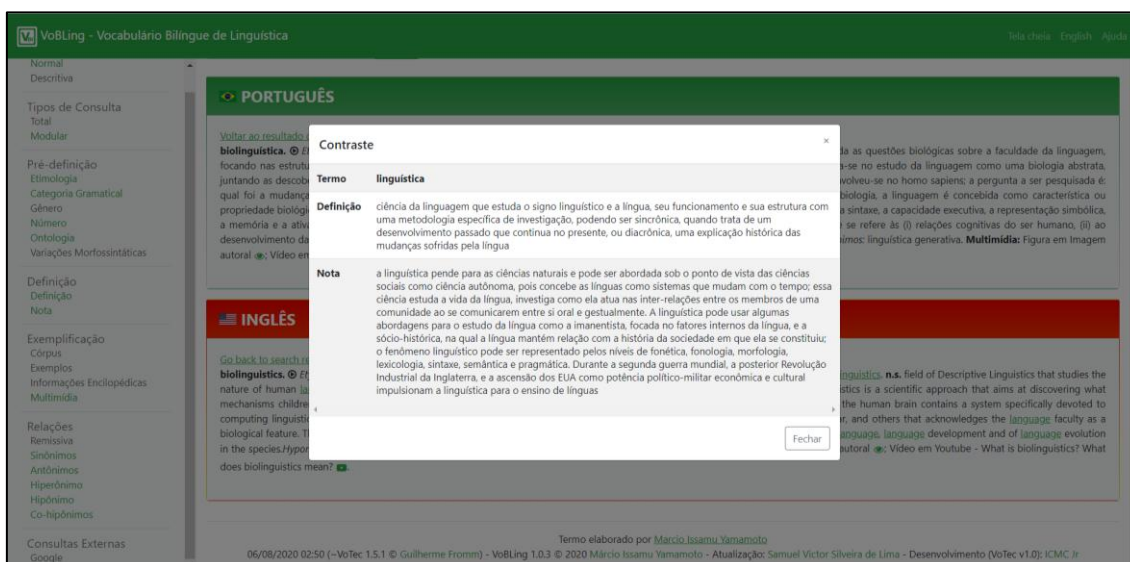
VoBLing - Vocabulário Bilíngue de Linguística

Tela cheia English Ajuda

Normal
Descritiva

Tipos de Consulta
Total
Modular

Pré-definição
Etimologia
Categoria Gramatical
Gênero
Número
Ontologia
Variações Morfossintáticas

Definição
Definição
Nota

Exemplificação
Córpus
Exemplos
Informações Enciclopédicas
Multimídia

Relações
Remissiva
Sinônimos
Antônimos
Hiperônimo
Hipônimo
Co-hipônimos

Consultas Externas
Google

PORTUGUÊS

Voltar ao resultado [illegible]
biolinguística. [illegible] da as questões biológicas sobre a faculdade da linguagem, focando nas estrutu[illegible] -se no estudo da linguagem como uma biologia abstrata, juntando as descob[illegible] volveu-se no homo sapiens; a pergunta a ser pesquisada é: qual foi a mudança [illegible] biologia, a linguagem é concebida como característica ou propriedade biológi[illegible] a sintaxe, a capacidade executiva, a representação simbólica, a memória e a ativ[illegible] se refere às (i) relações cognitivas do ser humano, (ii) ao desenvolvimento da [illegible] imos: linguística generativa. Multimídia: Figura em Imagem autoral; Vídeo en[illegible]

INGLÊS

Go back to search re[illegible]
biolinguistics. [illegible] nguistics, n.s. field of Descriptive Linguistics that studies the nature of human la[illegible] istics is a scientific approach that aims at discovering what mechanisms childre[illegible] the human brain contains a system specifically devoted to computing linguistic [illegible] r, and others that acknowledges the language faculty as a biological feature. T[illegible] anguage, language development and of language evolution in the species.Hypo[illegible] autoral: Vídeo em Youtube - What is biolinguistics? What does biolinguistics mean?

Contraste ×

| Termo | linguística |
|---|---|
| Definição | ciência da linguagem que estuda o signo linguístico e a língua, seu funcionamento e sua estrutura com uma metodologia específica de investigação, podendo ser sincrônica, quando trata de um desenvolvimento passado que continua no presente, ou diacrônica, uma explicação histórica das mudanças sofridas pela língua |
| Nota | a linguística pende para as ciências naturais e pode ser abordada sob o ponto de vista das ciências sociais como ciência autônoma, pois concebe as línguas como sistemas que mudam com o tempo; essa ciência estuda a vida da língua, investiga como ela atua nas inter-relações entre os membros de uma comunidade ao se comunicarem entre si oral e gestualmente. A linguística pode usar algumas abordagens para o estudo da língua como a imanentista, focada no fatores internos da língua, e a sócio-histórica, na qual a língua mantém relação com a história da sociedade em que ela se constituiu; o fenômeno linguístico pode ser representado pelos níveis de fonética, fonologia, morfologia, lexicologia, sintaxe, semântica e pragmática. Durante a segunda guerra mundial, a posterior Revolução Industrial da Inglaterra, e a ascensão dos EUA como potência político-militar econômica e cultural impulsionam a linguística para o ensino de línguas |

Fechar

Termo elaborado por Marcio Issamu Yamamoto
06/08/2020 02:50 (~VoTec 1.5.1 © Guilherme Fromm) - VoBLing 1.0.3 © 2020 Márcio Issamu Yamamoto - Atualização: Samuel Victor Silveira de Lima - Desenvolvimento (VoTec v1.0): ICMC Jr